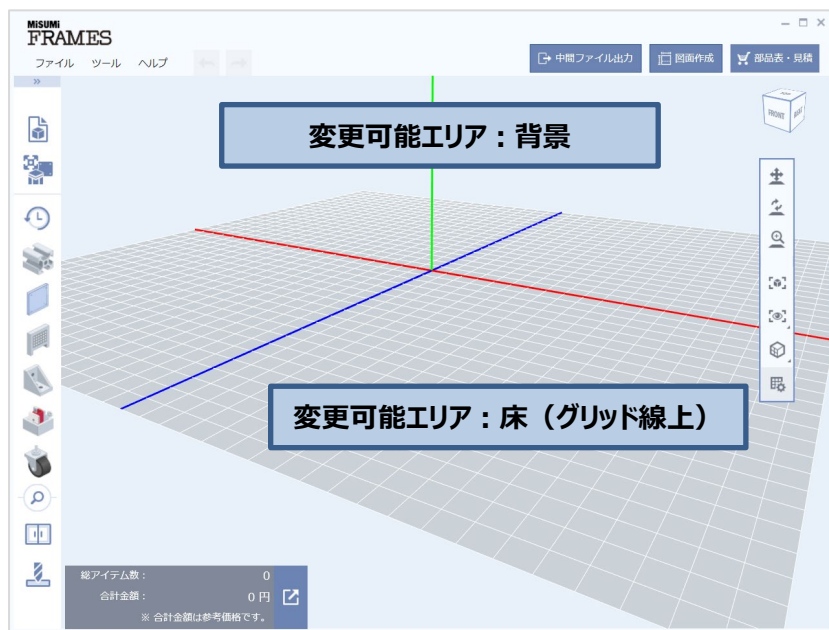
MiSUMi
FRAMES

ファイル　ツール　ヘルプ

中間ファイル出力　図面作成　部品表・見積

変更可能エリア：背景

FRONT　RIGHT

変更可能エリア：床（グリッド線上）

総アイテム数：　0
合計金額：　0 円
※ 合計金額は参考価格です。